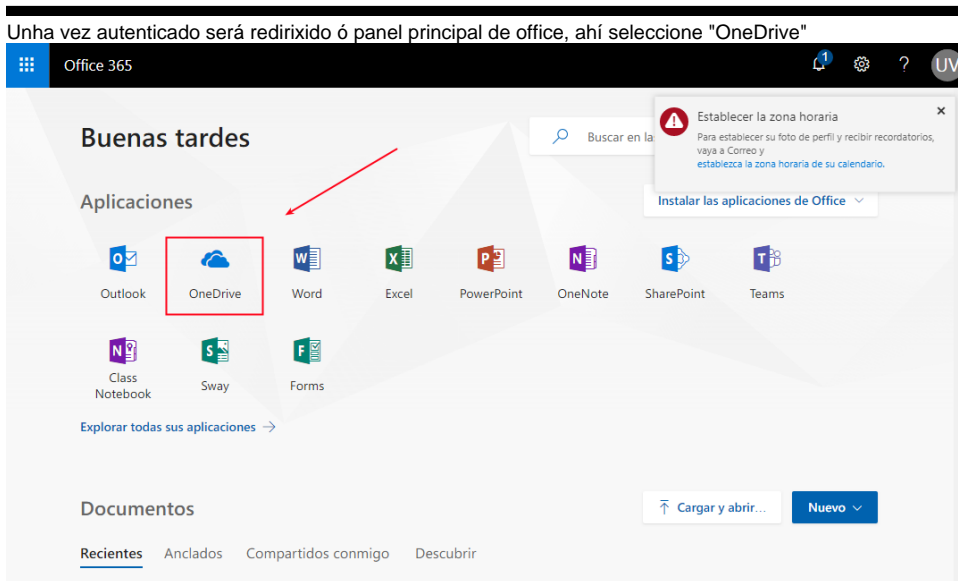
Unha vez autenticado será redirixido ó panel principal de office, ahí seleccione "OneDrive"

Office 365

1

?

UV

Buenas tardes

Buscar en la

Establecer la zona horaria

Para establecer su foto de perfil y recibir recordatorios, vaya a Correo y establezca la zona horaria de su calendario.

Aplicaciones

Instalar las aplicaciones de Office

Outlook

OneDrive

Word

Excel

PowerPoint

OneNote

SharePoint

Teams

Class Notebook

Sway

Forms

Explorar todas sus aplicaciones →

Documentos

Cargar y abrir...

Nuevo

Recientes

Anclados

Compartidos conmigo

Descubrir